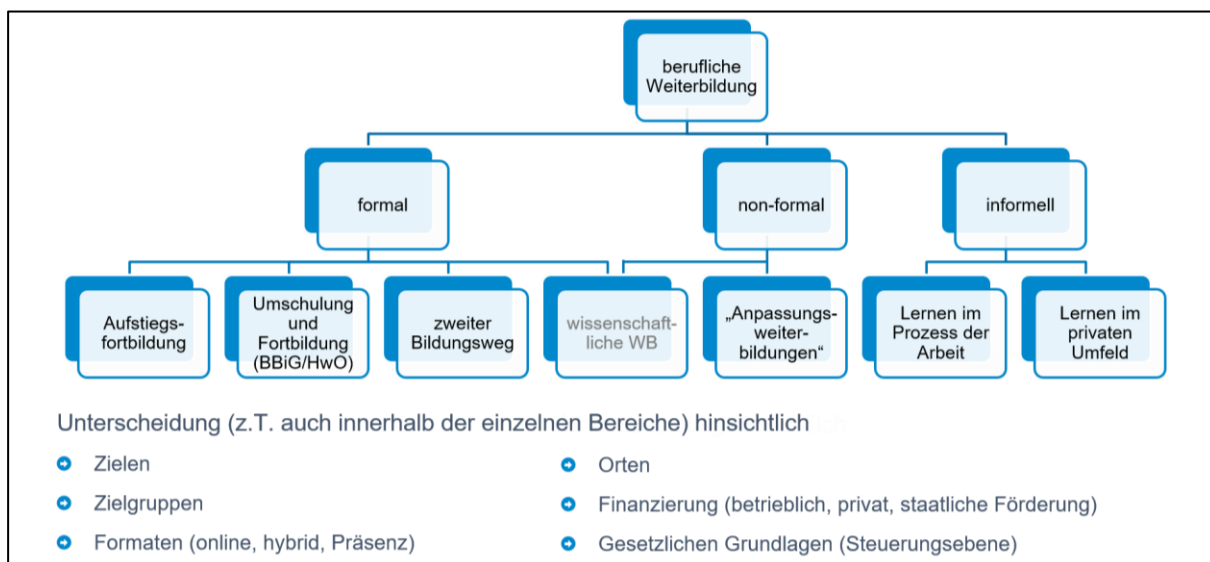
berufliche Weiterbildung

formal

non-formal

informell

Aufstiegsfortbildung

Umschulung und Fortbildung (BBiG/HwO)

zweiter Bildungsweg

wissenschaftliche WB

„Anpassungsweiterbildungen“

Lernen im Prozess der Arbeit

Lernen im privaten Umfeld

Unterscheidung (z.T. auch innerhalb der einzelnen Bereiche) hinsichtlich

Zielen

Zielgruppen

Formaten (online, hybrid, Präsenz)

Orten

Finanzierung (betrieblich, privat, staatliche Förderung)

Gesetzlichen Grundlagen (Steuerungsebene)